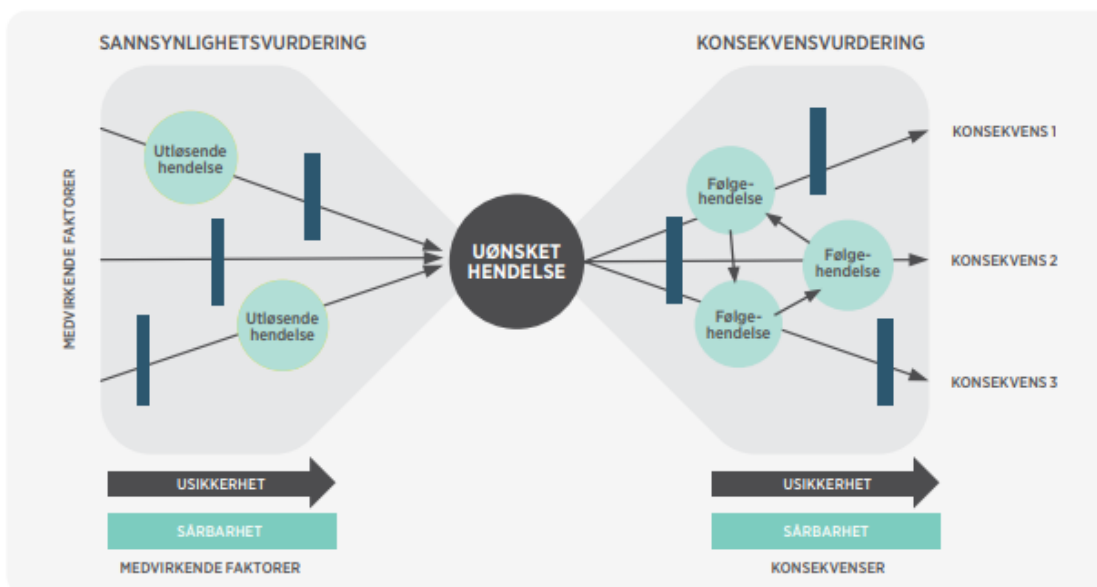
SANNSYNLIGHETSVURDERING

KONSEKVENSVURDERING

MEDVIRKENDE FAKTORER

Utløsende hendelse

Utløsende hendelse

UØNSKET HENDELSE

Følgehendelse

Følgehendelse

Følgehendelse

KONSEKVENS 1

KONSEKVENS 2

KONSEKVENS 3

USIKKERHET

SÅRBARHET

MEDVIRKENDE FAKTORER

USIKKERHET

SÅRBARHET

KONSEKVENSER